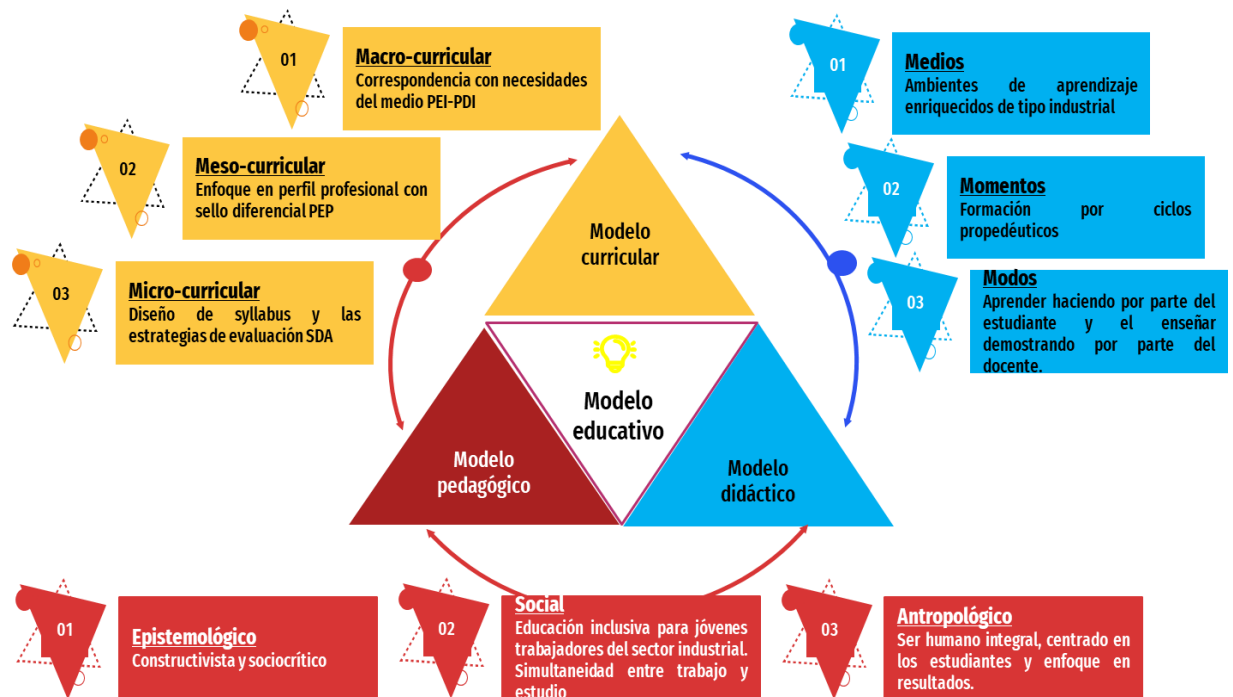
01

Macro-curricular
Correspondencia con necesidades del medio PEI-PDI

02

Meso-curricular
Enfoque en perfil profesional con sello diferencial PEP

03

Micro-curricular
Diseño de syllabus y las estrategias de evaluación SDA

01

Medios
Ambientes de aprendizaje enriquecidos de tipo industrial

02

Momentos
Formación por ciclos propedéuticos

03

Modos
Aprender haciendo por parte del estudiante y el enseñar demostrando por parte del docente.

Modelo curricular

Modelo educativo

Modelo pedagógico

Modelo didáctico

01

Epistemológico
Constructivista y sociocrítico

02

Social
Educación inclusiva para jóvenes trabajadores del sector industrial. Simultaneidad entre trabajo y estudio

03

Antropológico
Ser humano integral, centrado en los estudiantes y enfoque en resultados.